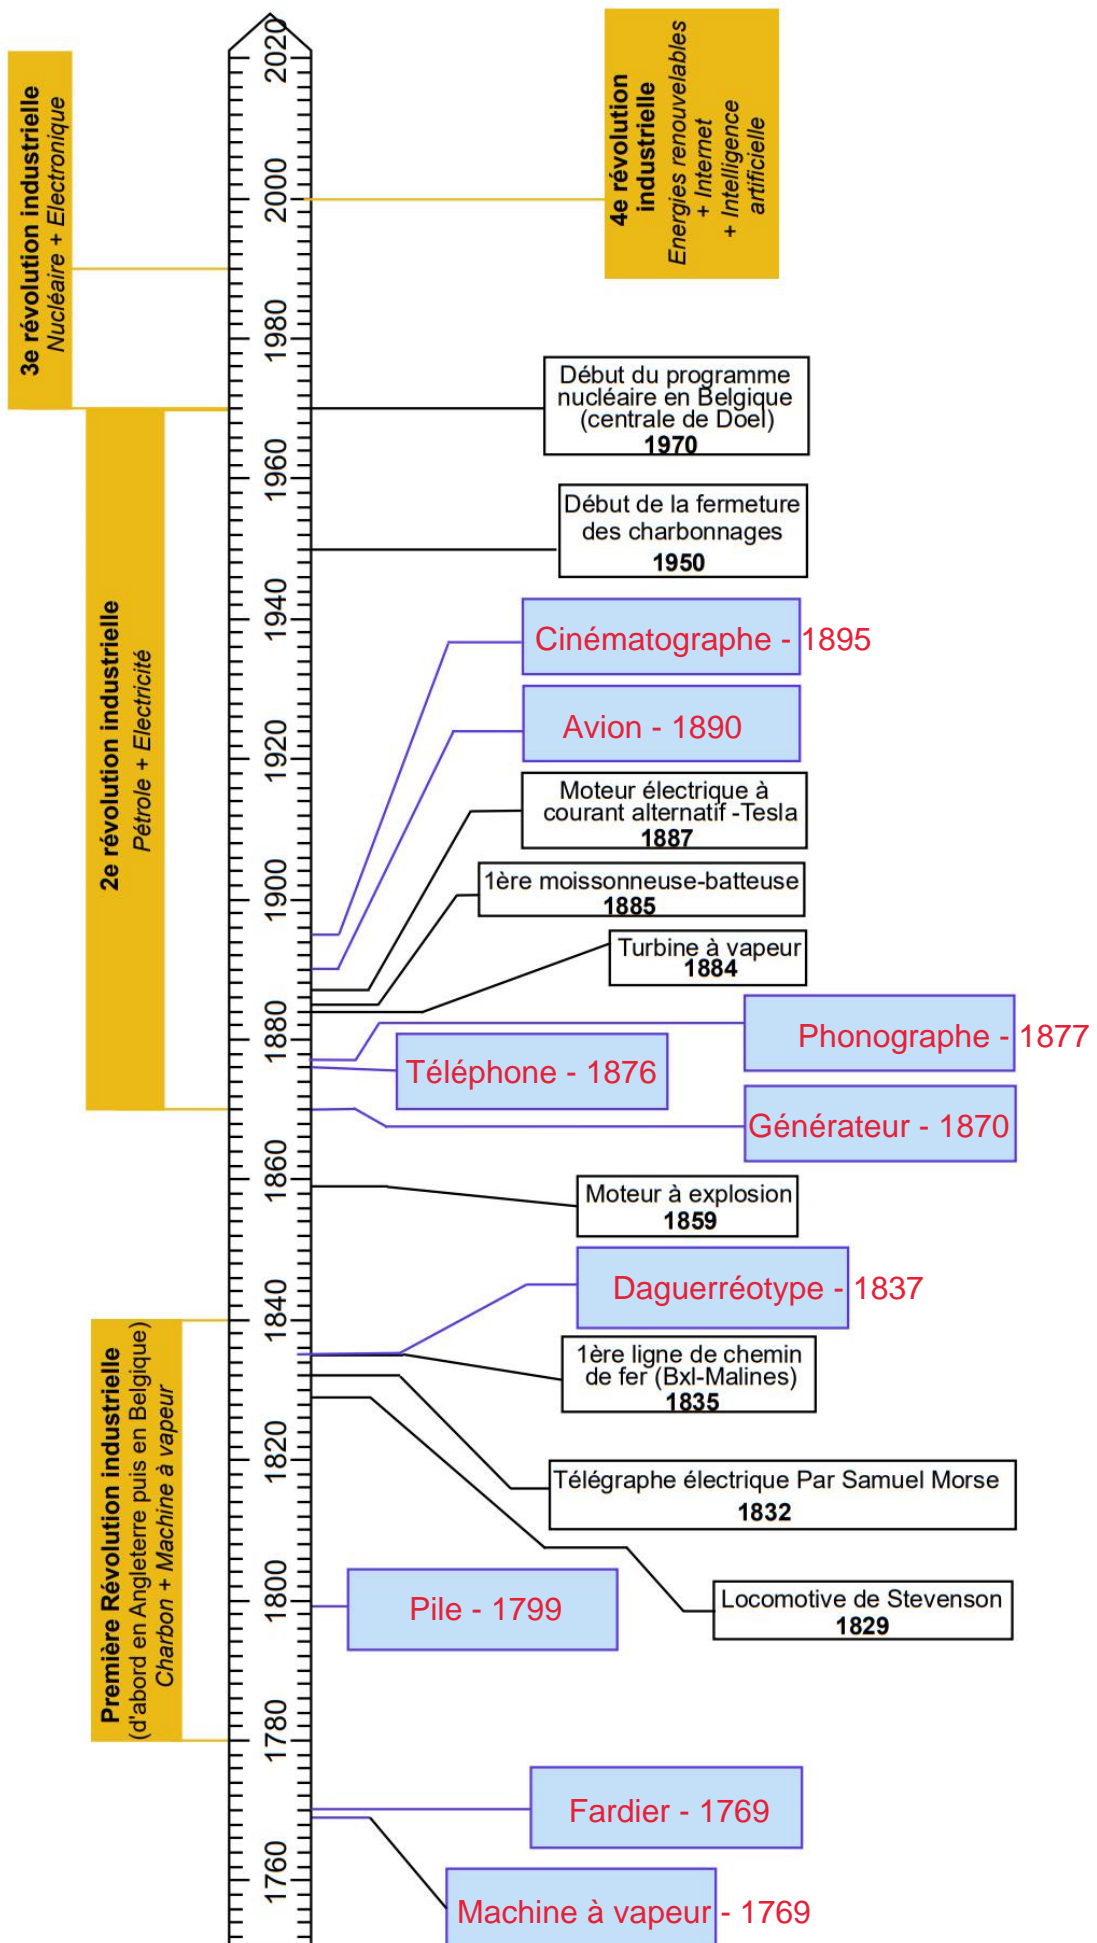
3e révolution industrielle
Nucléaire + Electronique

2e révolution industrielle
Pétrole + Electricité

Première Révolution industrielle
(d'abord en Angleterre puis en Belgique)
Charbon + Machine à vapeur

2020
2000
1980
1960
1940
1920
1900
1880
1860
1840
1820
1800
1780
1760

4e révolution industrielle
Energies renouvelables + Internet + Intelligence artificielle

Début du programme nucléaire en Belgique (centrale de Doel)
1970

Début de la fermeture des charbonnages
1950

Cinématographe - 1895

Avion - 1890

Moteur électrique à courant alternatif -Tesla
1887

1ère moissonneuse-batteuse
1885

Turbine à vapeur
1884

Phonographe - 1877

Téléphone - 1876

Générateur - 1870

Moteur à explosion
1859

Daguerréotype - 1837

1ère ligne de chemin de fer (Bxl-Malines)
1835

Télégraphe électrique Par Samuel Morse
1832

Locomotive de Stevenson
1829

Pile - 1799

Fardier - 1769

Machine à vapeur - 1769